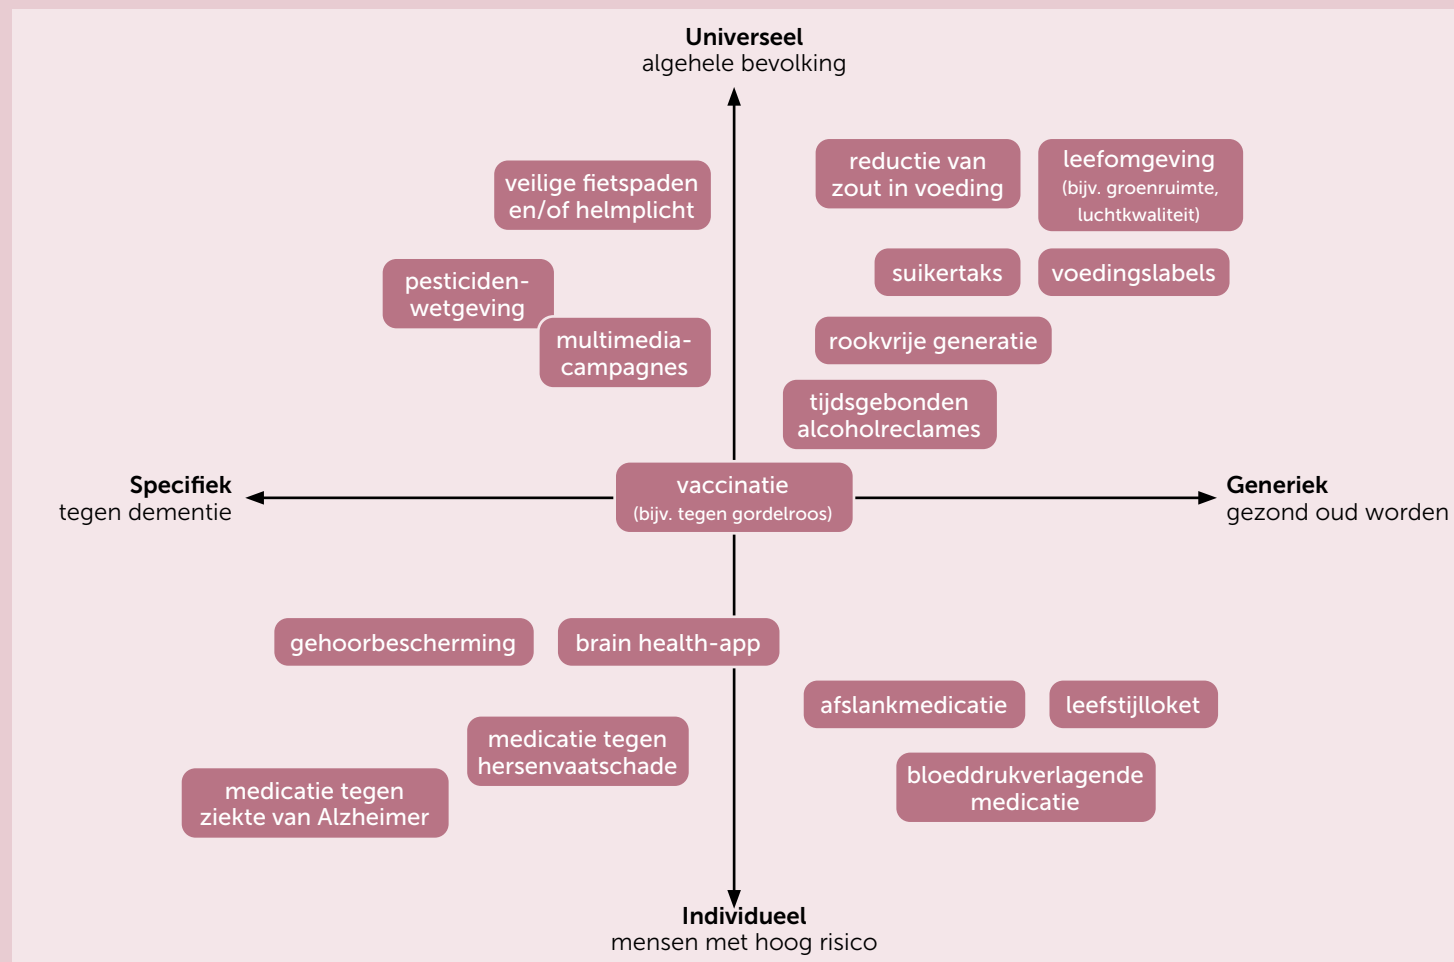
**Universeel**
algehele bevolking

veilige fietspaden en/of helmplicht

reductie van zout in voeding

leefomgeving (bijv. groenruimte, luchtkwaliteit)

pesticiden-wetgeving

suikertaks

voedingslabels

multimedia-campagnes

rookvrije generatie

tijdsgebonden alcoholreclames

**Specifiek**
tegen dementie

vaccinatie (bijv. tegen gordelroos)

**Generiek**
gezond oud worden

gehoorbescherming

brain health-app

afslankmedicatie

leefstijlloket

medicatie tegen hersenvaatschade

medicatie tegen ziekte van Alzheimer

bloeddrukverlagende medicatie

**Individueel**
mensen met hoog risico